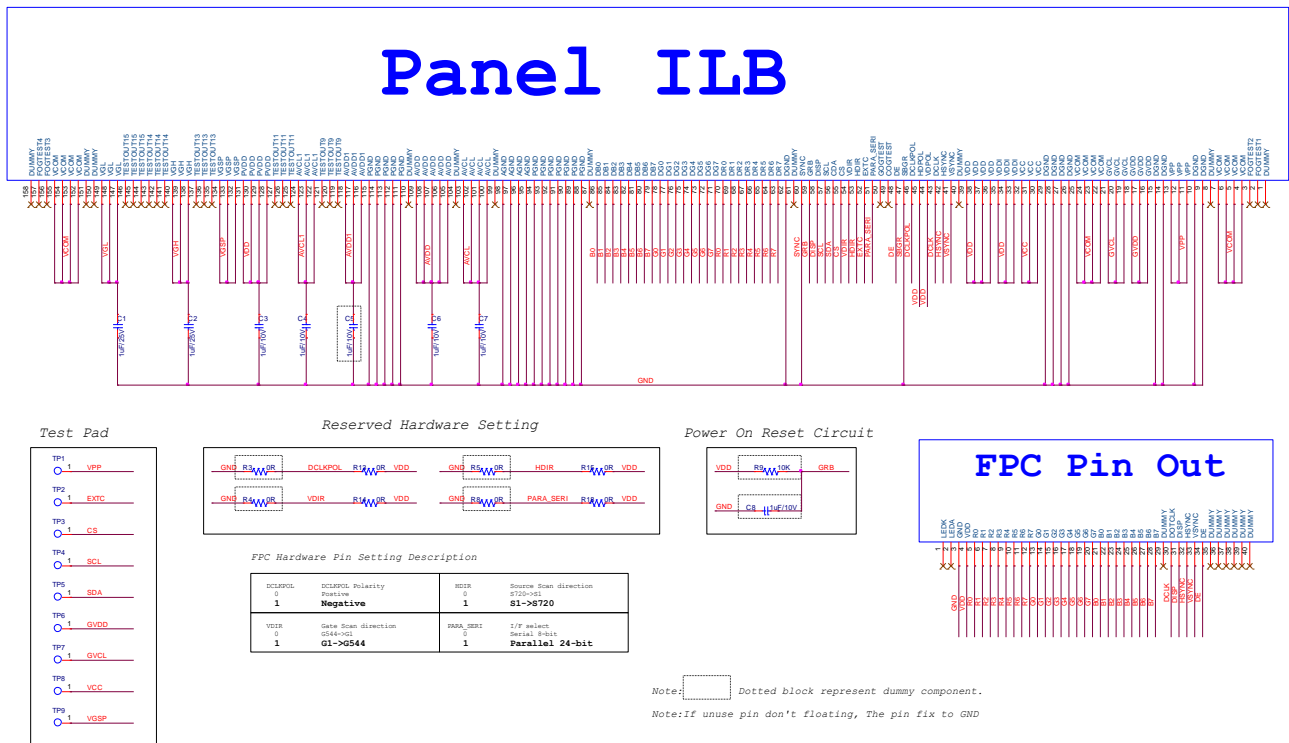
Panel ILB

Test Pad

TP1 VPP
TP2 EXTC
TP3 CS
TP4 SCL
TP5 SDA
TP6 GVDD
TP7 GVCL
TP8 VCC
TP9 VGSP

Reserved Hardware Setting

GND R3 0R DCLKPOL R12 0R VDD
GND R4 0R VDIR R14 0R VDD
GND R5 0R HDIR R16 0R VDD
GND R6 0R PARA_SERI R18 0R VDD

Power On Reset Circuit

VDD R9 10K GRB
GND C8 1uF/10V

FPC Pin Out

FPC Hardware Pin Setting Description

| DCLKPOL | DCLKPOL Polarity | HDIR | Source Scan direction |
|---|---|---|---|
| 0 | Postive | 0 | S720->S1 |
| 1 | Negative | 1 | S1->S720 |
| VDIR | Gate Scan direction | PARA_SERI | I/F select |
| 0 | G544->G1 | 0 | Serial 8-bit |
| 1 | G1->G544 | 1 | Parallel 24-bit |

Note: Dotted block represent dummy component.

Note:If unuse pin don't floating, The pin fix to GND

GND

C1 1uF/25V
C2 1uF/25V
C3 1uF/10V
C4 1uF/10V
C5 1uF/10V
C6 1uF/10V
C7 1uF/10V

VCOM VGL VGH VGSP VDD AVCL1 AVDD1 AVDD AVCL B0 B1 B2 B3 B4 B5 B6 B7 G0 G1 G2 G3 G4 G5 G6 G7 R0 R1 R2 R3 R4 R5 R6 R7 SYNC GRB DSP SCL CS SDA VDIR HDIR EXTC PARA_SERI DE SBGR DCLK HSYNC VSYNC VDD VDD VCC VCOM GVCL GVDD VPP VCOM

DUMMY FOGTEST4 FOGTEST3 VCOM VCOM VCOM DUMMY DUMMY VGL VGL TESTOUT15 TESTOUT15 TESTOUT14 TESTOUT14 VGH VGH TESTOUT13 TESTOUT13 VGSP VGSP PVDD PVDD TESTOUT11 TESTOUT11 AVCL1 AVCL1 TESTOUT9 TESTOUT9 AVDD1 AVDD1 PGND PGND PGND PGND PGND DUMMY AVDD AVDD AVDD AVDD DUMMY AVCL AVCL AVCL AGND AGND AGND AGND PGND PGND PGND PGND PGND DUMMY DB0 DB1 DB2 DB3 DB4 DB5 DB6 DB7 DG0 DG1 DG2 DG3 DG4 DG5 DG6 DG7 DR0 DR1 DR2 DR3 DR4 DR5 DR6 DR7 DGND DUMMY SYNC GRB DSP SCL CDA CS VDIR HDIR EXTC PARA_SERI COGTEST COGTEST DE SBGR DCLKPOL HDPOL VDPOL DCLK HSYNC VSYNC DUMMY VDD VDD VDD VDD VDDI VDDI VCC VCC DGND DGND DGND DGND VCOM VCOM GVCL GVCL GVDD GVDD DGND DGND VPP VPP DGND DUMMY DUMMY VCOM FOGTEST2 FOGTEST1 DUMMY

LEDK LEDA GND VDD R0 R1 R2 R3 R4 R5 R6 R7 G0 G1 G2 G3 G4 G5 G6 G7 B0 B1 B2 B3 B4 B5 B6 B7 DUMMY DOTCLK DISP HSYNC VSYNC DE DUMMY DUMMY DUMMY DUMMY DUMMY

GND VDD R0 R1 R2 R3 R4 R5 R6 R7 G0 G1 G2 G3 G4 G5 G6 G7 B0 B1 B2 B3 B4 B5 B6 B7 DCLK DISP HSYNC VSYNC DE